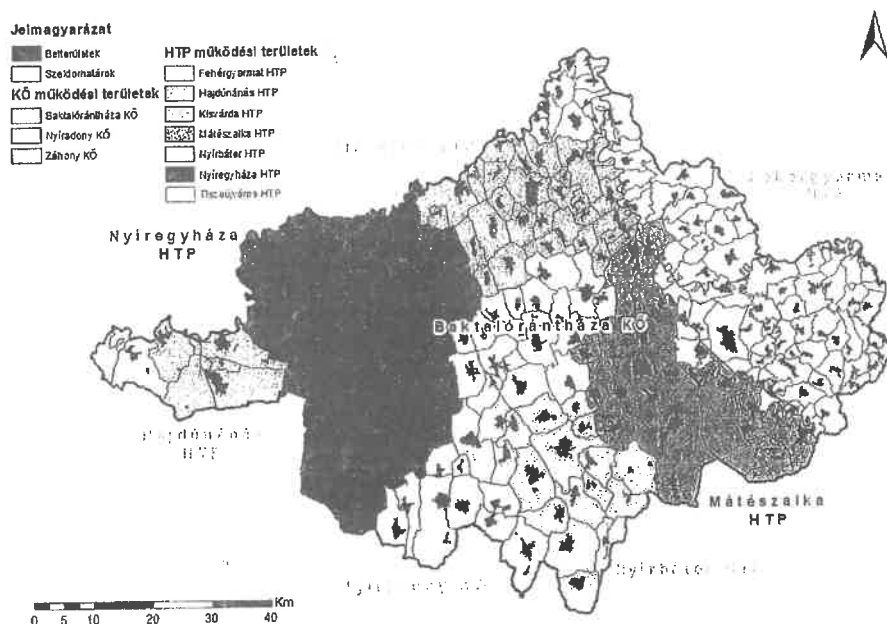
Jelmagyarázat
Belterületek
Szeldomaltárok
KŐ működési területek
Baktalórántháza KŐ
Nyíradony KŐ
Záhony KŐ
HTP működési területek
Fehérgyarmat HTP
Hajdúnánás HTP
Kisvárda HTP
Mátészalka HTP
Nyírbátor HTP
Nyíregyháza HTP
Tiszaújváros HTP

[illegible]
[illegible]
Nyíregyháza HTP
Baktalórántháza KŐ
Hajdúnánás HTP
Mátészalka HTP
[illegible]
Nyírbátor HTP

Km
0 5 10 20 30 40